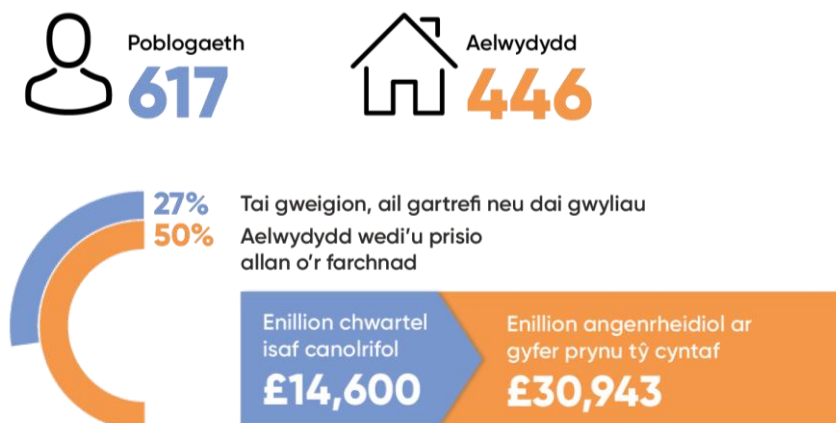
Poblogaeth
617

Aelwydydd
446

27%
Tai gweigion, ail gartrefi neu dai gwyliau

50%
Aelwydydd wedi'u prisio allan o'r farchnad

Enillion chwartel isaf canolrifol
£14,600

Enillion angenrheidiol ar gyfer prynu tŷ cyntaf
£30,943